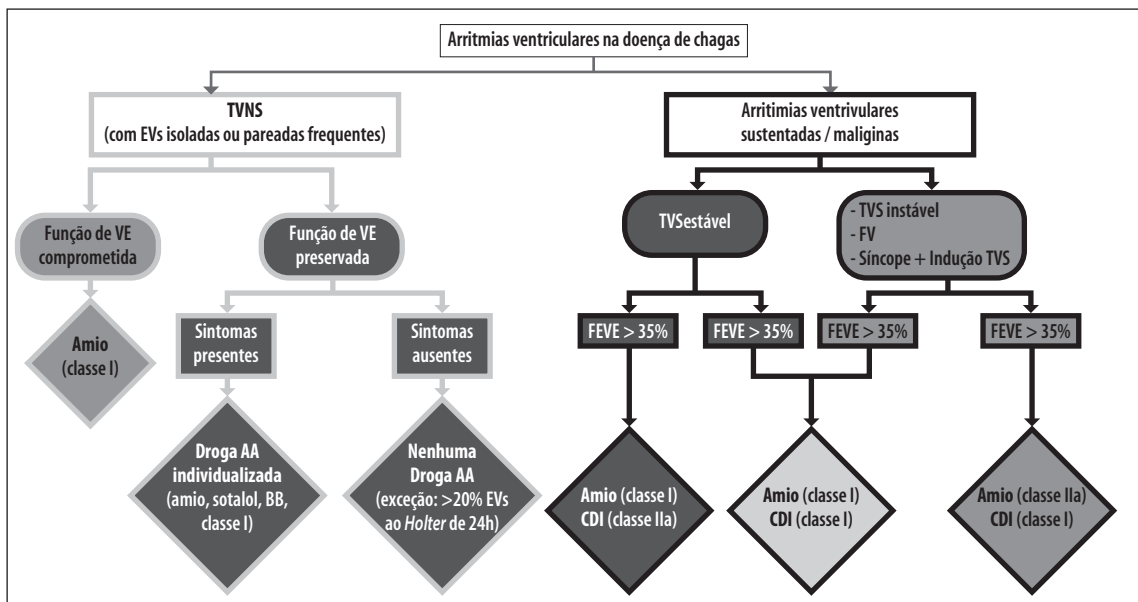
Arritimias ventriculares na doença de chagas

TVNS
(com EVs isoladas ou pareadas frequentes)

Arritimias ventrivulares sustentadas / maliginas

Função de VE comprometida

Função de VE preservada

TVSestável

- TVS instável
- FV
- Síncope + Indução TVS

Amio
(classe I)

Sintomas presentes

Sintomas ausentes

FEVE > 35%

FEVE > 35%

FEVE > 35%

FEVE > 35%

Droga AA individualizada
(amio, sotalol, BB, classe I)

Nenhuma Droga AA
(exceção: >20% EVs ao *Holter* de 24h)

Amio (classe I)
CDI (classe IIa)

Amio (classe I)
CDI (classe I)

Amio (classe IIa)
CDI (classe I)